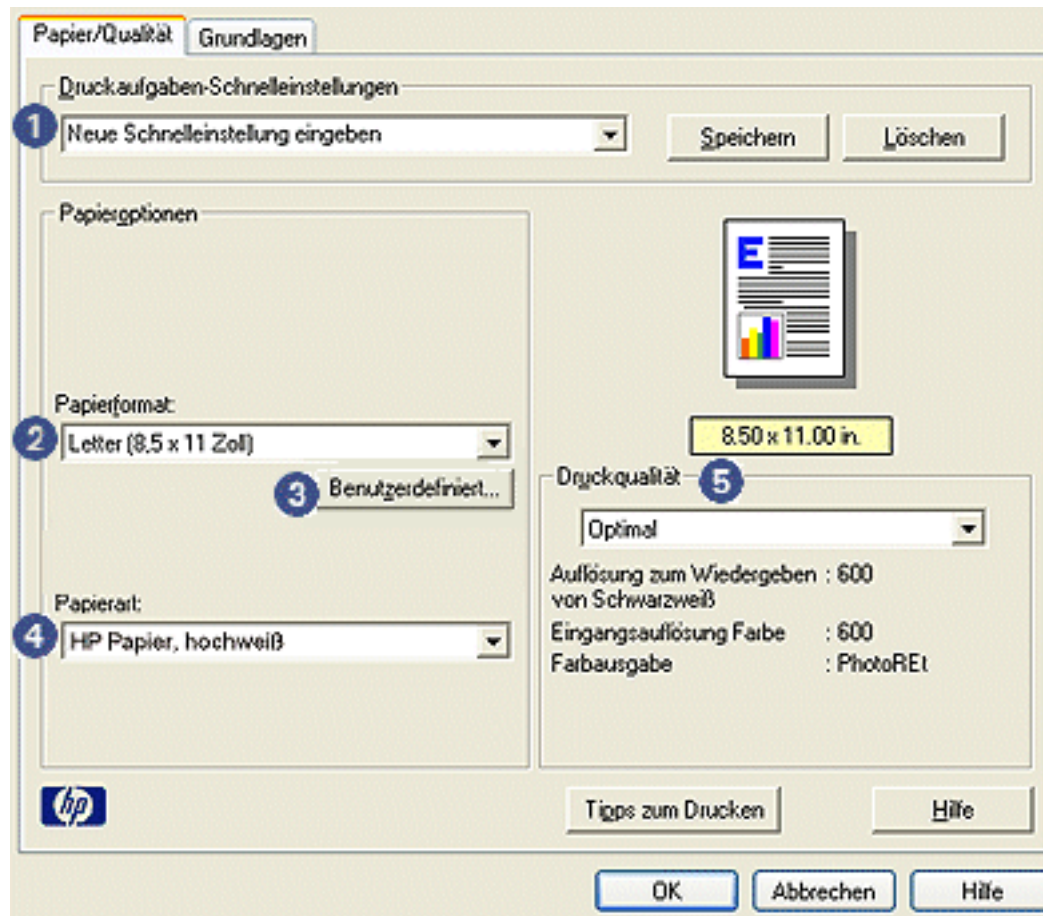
Papier/Qualität Grundlagen

Druckaufgaben-Schnelleinstellungen

1 Neue Schnelleinstellung eingeben

Speichern Löschen

Papieroptionen

E

8.50 x 11.00 in.

Papierformat:

2 Letter (8,5 x 11 Zoll)

3 Benutzerdefiniert...

Druckqualität 5

Optimal

Auflösung zum Wiedergeben von Schwarzweiß : 600

Eingangsauflösung Farbe : 600

Farbausgabe : PhotoREt

Papierart:

4 HP Papier, hochweiß

hp

Tipps zum Drucken Hilfe

OK Abbrechen Hilfe